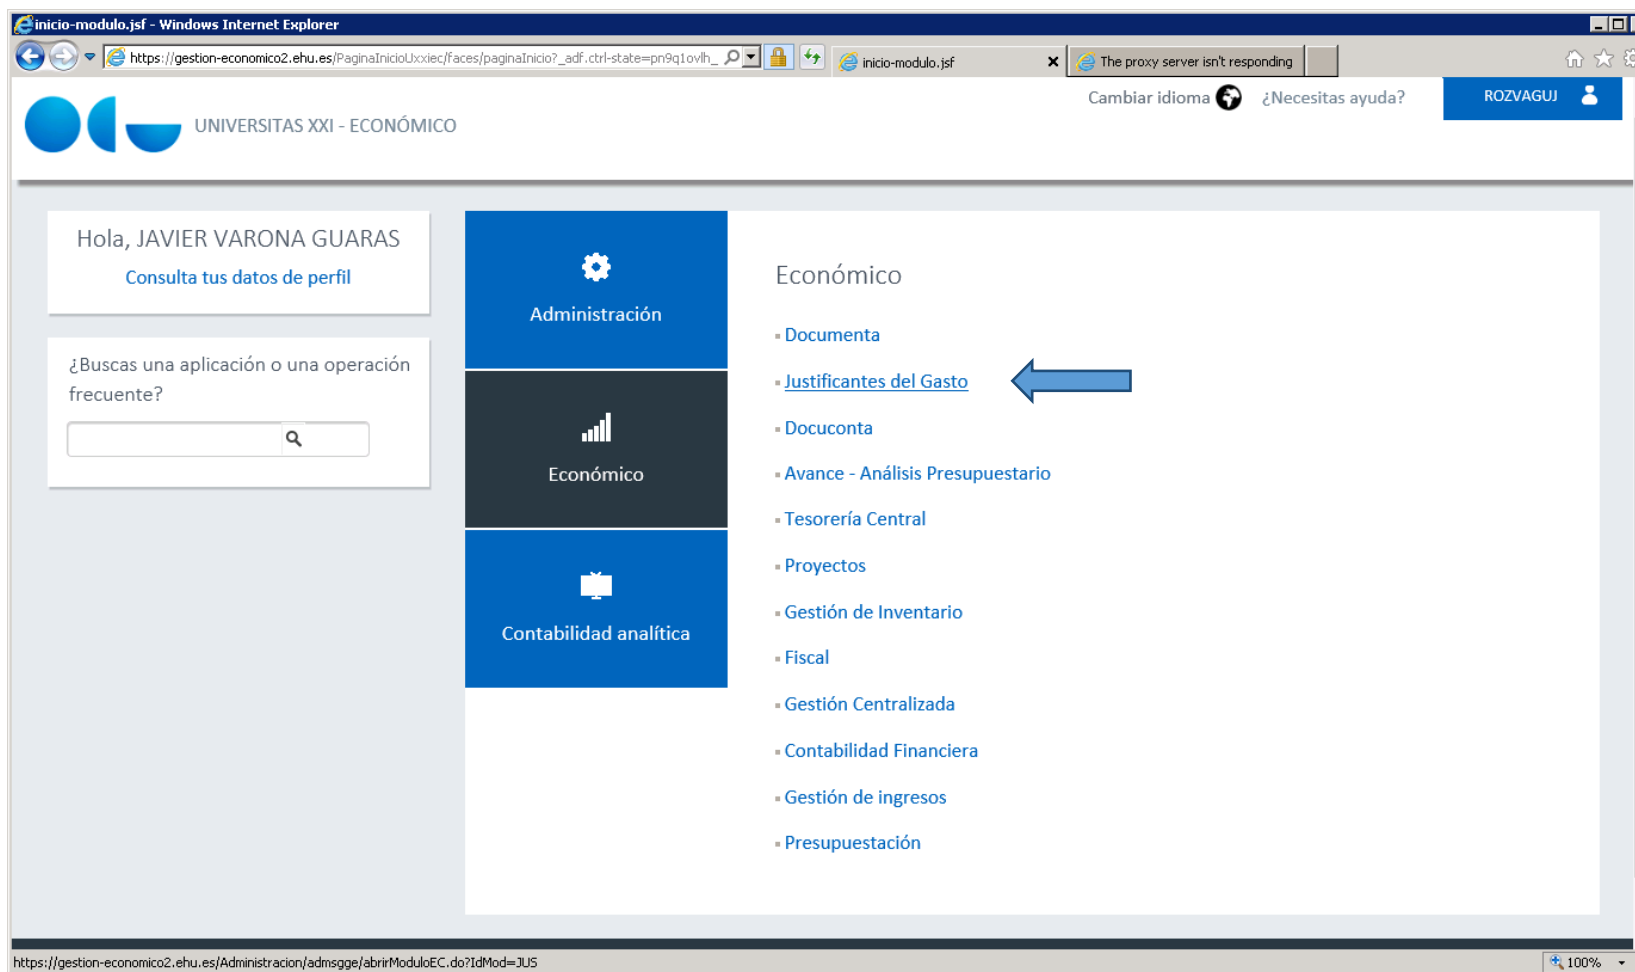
inicio-modulo.jsf - Windows Internet Explorer

https://gestion-economico2.ehu.es/PaginaInicioUxxiec/faces/paginaInicio?_adf.ctrl-state=pn9q1ovlh_

inicio-modulo.jsf

The proxy server isn't responding

UNIVERSITAS XXI - ECONÓMICO

Cambiar idioma

¿Necesitas ayuda?

ROZVAGUJ

Hola, JAVIER VARONA GUARAS

Consulta tus datos de perfil

¿Buscas una aplicación o una operación frecuente?

Administración

Económico

Contabilidad analítica

Económico

Documenta

Justificantes del Gasto

Docuconta

Avance - Análisis Presupuestario

Tesorería Central

Proyectos

Gestión de Inventario

Fiscal

Gestión Centralizada

Contabilidad Financiera

Gestión de ingresos

Presupuestación

https://gestion-economico2.ehu.es/Administracion/admsgge/abrirModuloEC.do?IdMod=JUS

100%